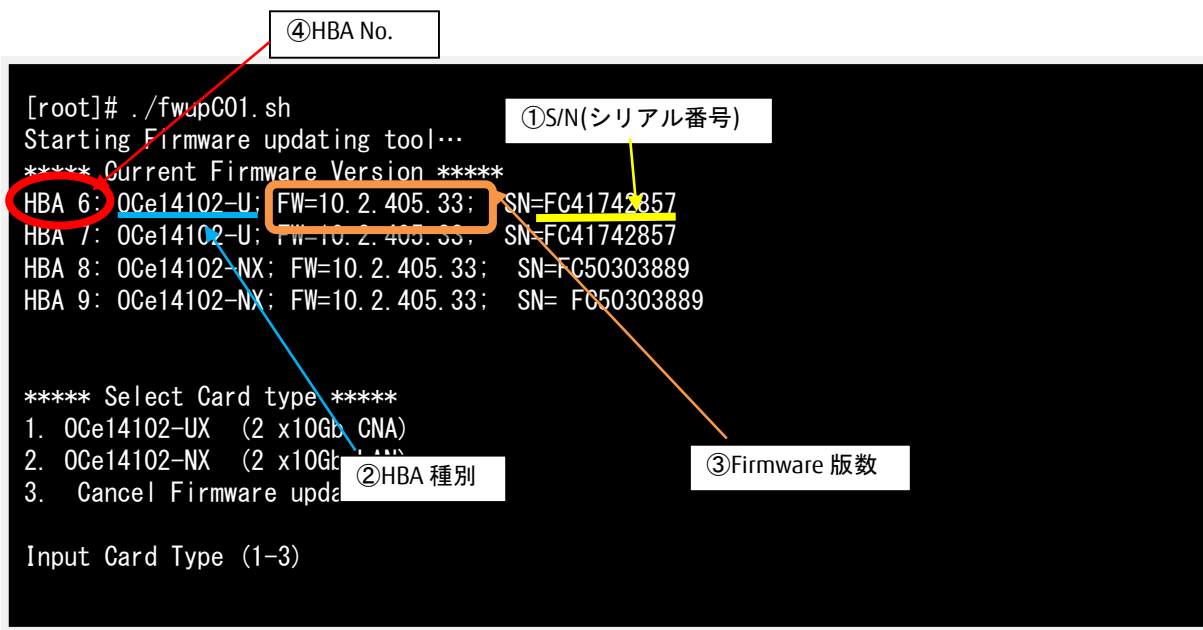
④HBA No.

[root]# ./fwupC01.sh
Starting Firmware updating tool…
***** Current Firmware Version *****
HBA 6: OCe14102-U; FW=10.2.405.33; SN=FC41742857
HBA 7: OCe14102-U; FW=10.2.405.33; SN=FC41742857
HBA 8: OCe14102-NX; FW=10.2.405.33; SN=FC50303889
HBA 9: OCe14102-NX; FW=10.2.405.33; SN= FC50303889

①S/N(シリアル番号)

***** Select Card type *****
1. OCe14102-UX (2 x10Gb CNA)
2. OCe14102-NX (2 x10Gb LAN)
3. Cancel Firmware upda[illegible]

②HBA 種別

③Firmware 版数

Input Card Type (1-3)